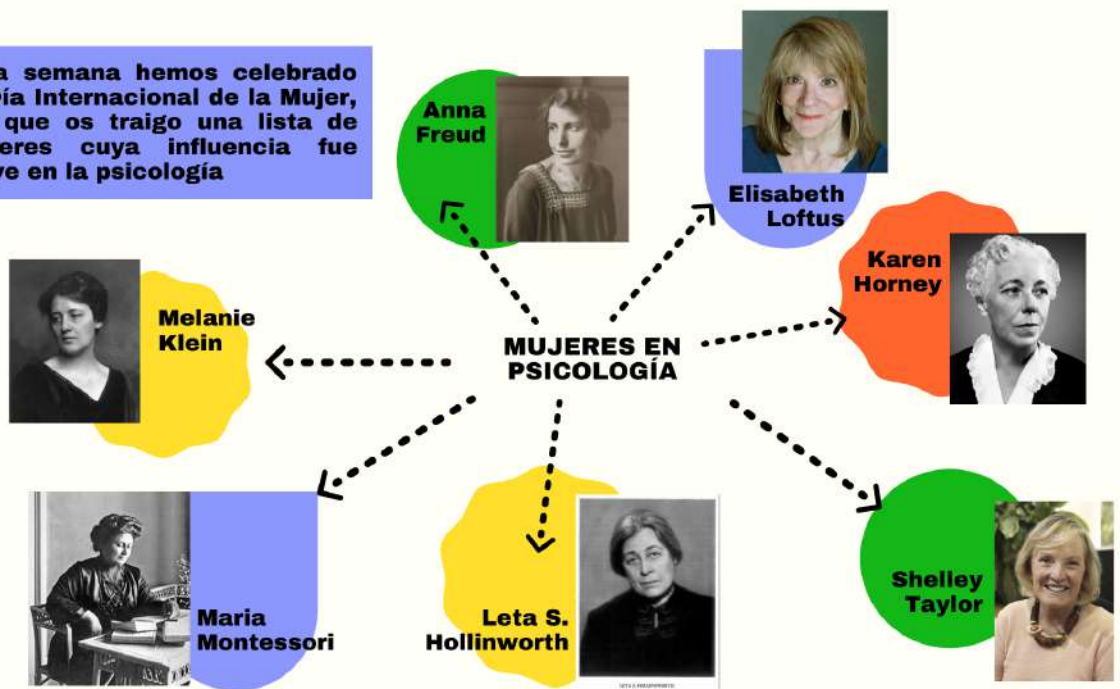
a semana hemos celebrado Día Internacional de la Mujer, que os traigo una lista de eres cuya influencia fue ve en la psicología

Anna Freud

Elisabeth Loftus

Karen Horney

Melanie Klein

MUJERES EN PSICOLOGÍA

Maria Montessori

Leta S. Hollinworth

Shelley Taylor